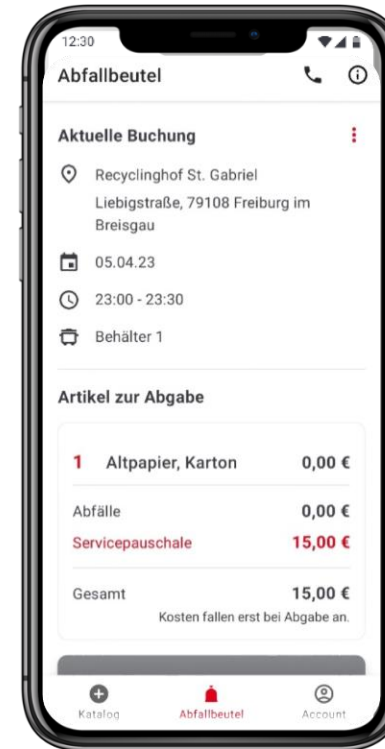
12:30

Abfallbeutel

Aktuelle Buchung

Recyclinghof St. Gabriel
Liebigstraße, 79108 Freiburg im Breisgau

05.04.23

23:00 - 23:30

Behälter 1

Artikel zur Abgabe

| | | |
|---|---|---|
| 1 | Altpapier, Karton | 0,00 € |
| | Abfälle | 0,00 € |
| | Servicepauschale | 15,00 € |
| | Gesamt | 15,00 € |

Kosten fallen erst bei Abgabe an.

Katalog Abfallbeutel Account